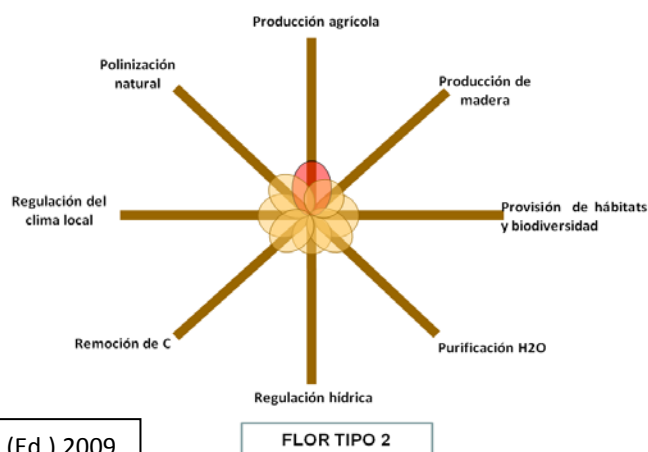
Producción agrícola

Polinización natural

Producción de madera

Regulación del clima local

Provisión de hábitats y biodiversidad

Remoción de C

Purificación H2O

Regulación hídrica

(Ed.) 2009

FLOR TIPO 2